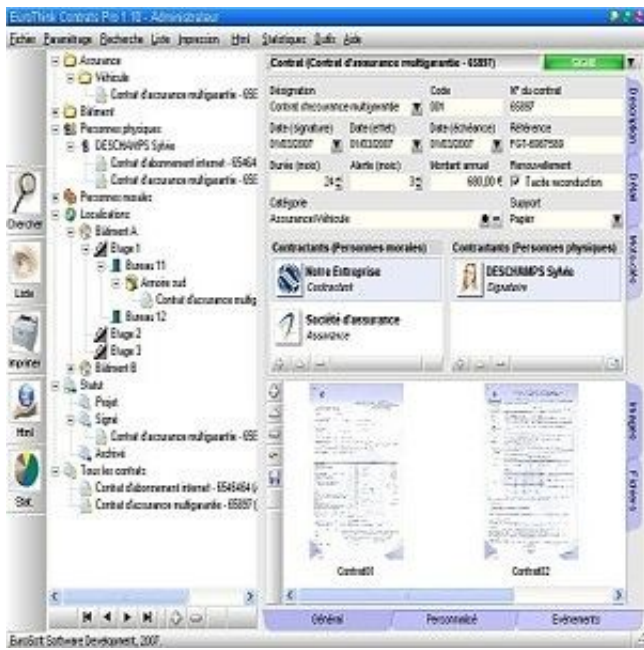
EuroThink Contrats Pro 1.10 - Administrateur

Fichier Paramétrage Recherche Liste Impression Html Statistiques Outils Aide

Assurance
Véhicule
Contrat d'assurance multigarantie - 658
Bâtiment
Personnes physiques
DESCHAMPS Sylvie
Contrat d'abonnement internet - 65464
Contrat d'assurance multigarantie - 658
Personnes morales
Localisations
Bâtiment A
Etage 1
Bureau 11
Armoire sud
Contrat d'assurance multig
Bureau 12
Etage 2
Etage 3
Bâtiment B
Statut
Projet
Signé
Contrat d'assurance multigarantie - 658
Archivé
Tous les contrats
Contrat d'abonnement internet - 6546464
Contrat d'assurance multigarantie - 65897

Chercher
Liste
Imprimer
Html
Stat.

Contrat (Contrat d'assurance multigarantie - 65897)
CODE

Désignation
Contrat d'assurance multigarantie
Code
001
N° du contrat
65897
Date (signature)
01/03/2007
Date (effet)
01/03/2007
Date (échéance)
01/03/2007
Référence
PGY-6587569
Durée (mois)
24
Alerte (mois)
3
Montant annuel
680,00 €
Renouvellement
Tacite reconduction
Catégorie
Assurance\Véhicule
Support
Papier

Contractants (Personnes morales)
Notre Entreprise
Contractant
Société d'assurance
Assurance
Contractants (Personnes physiques)
DESCHAMPS Sylvie
Signataire

Description
Détail
Mots-clés
Images
Fichiers

Contrat01
Contrat02

Général
Personnalisé
Evénements

EuroSoft Software Development, 2007